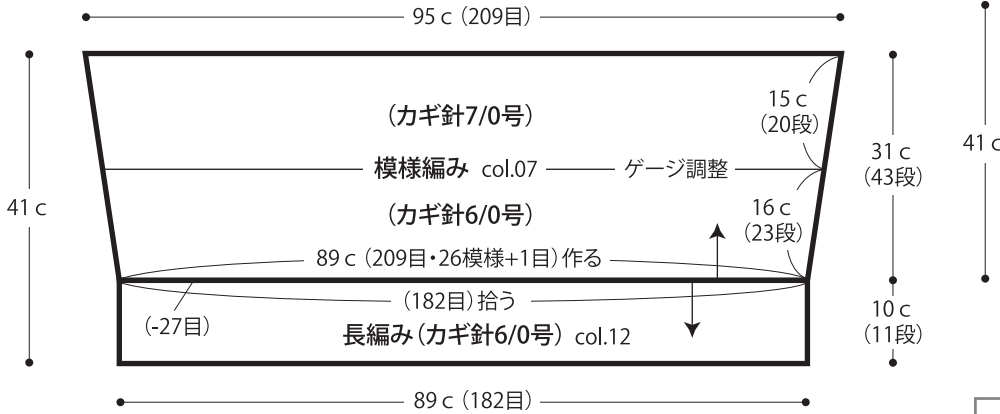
95 c（209目）

41 c

（カギ針7/0号）

15 c
（20段）

模様編み col.07 ゲージ調整

31 c
（43段）

41 c

（カギ針6/0号）

16 c
（23段）

89 c（209目・26模様+1目）作る

（182目）拾う

（-27目）

長編み（カギ針6/0号）col.12

10 c
（11段）

89 c（182目）